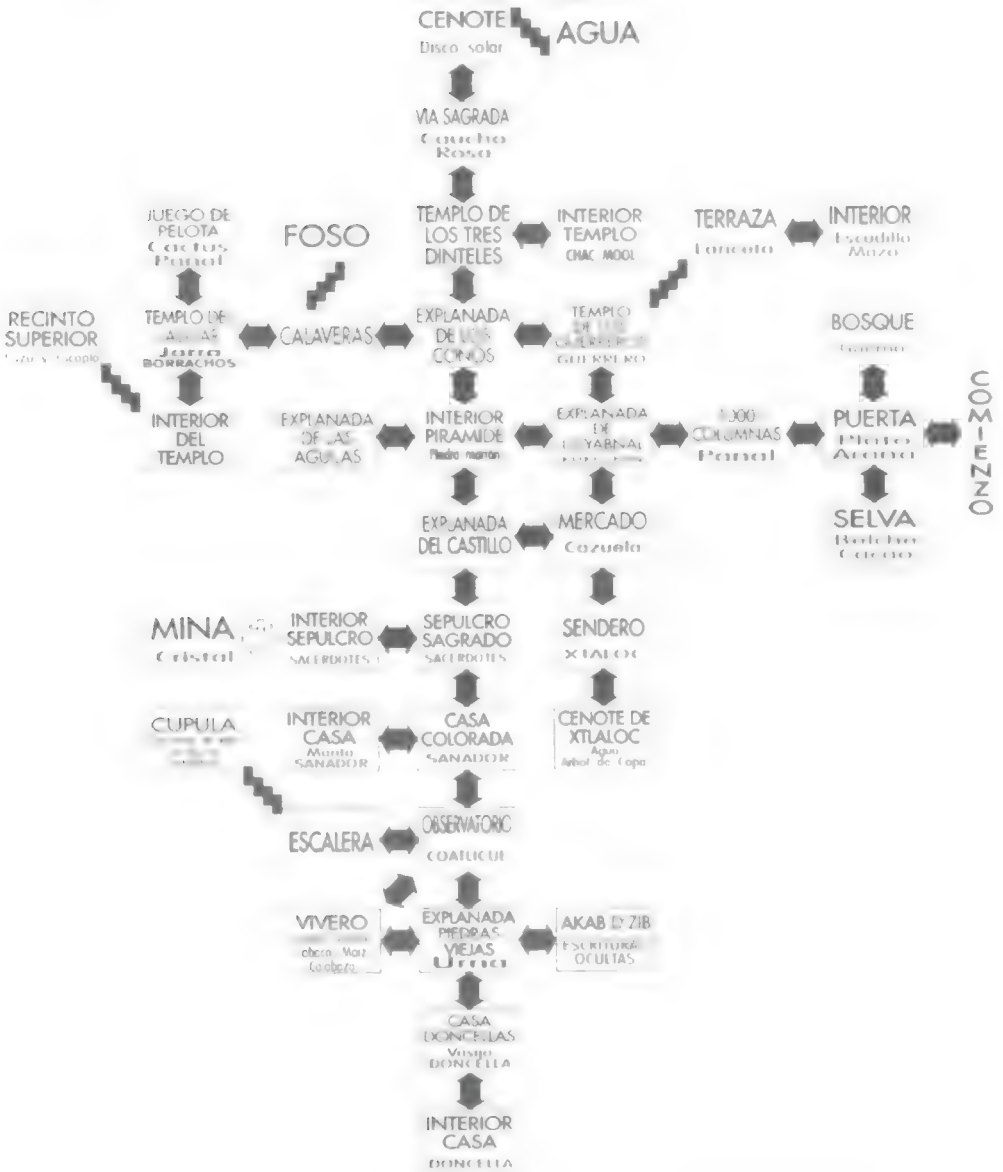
CENOTE
Disco solar
AGUA

VIA SAGRADA
Caucho
Rosa

JUEGO DE PELOTA
Cactus
Panal

FOSO

TEMPLO DE LOS TRES DINTELES

INTERIOR TEMPLO
CHAC MOOL

TERRAZA
Lanceta

INTERIOR
Escudillo
Mazo

RECINTO SUPERIOR
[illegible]

TEMPLO DE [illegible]
Jarra
BORRACHOS

CALAVERAS

EXPLANADA DE LOS CONOS

TEMPLO DE LOS GUERREROS
GUERRERO

BOSQUE
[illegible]

INTERIOR DEL TEMPLO

EXPLANADA DE LAS AGUILAS

INTERIOR PIRAMIDE
Piedra marrón

EXPLANADA DE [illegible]
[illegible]

1000 COLUMNAS
Panal

PUERTA
Plato
Arena

COMIENZO

SELVA
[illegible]
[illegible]

EXPLANADA DEL CASTILLO

MERCADO
Cazuela

MINA
Cristal

INTERIOR SEPULCRO
SACERDOTES

SEPULCRO SAGRADO
SACERDOTES

SENDERO
XTALOC

CUPULA
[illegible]

INTERIOR CASA
Manto
SANADOR

CASA COLORADA
SANADOR

CENOTE DE XTLALOC
Agua
Arbol de Copa

ESCALERA

OBSERVATORIO
COATLICUE

VIVERO
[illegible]
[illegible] Maiz
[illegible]

EXPLANADA PIEDRAS VIEJAS
Urna

AKAB D'ZIB
ESCRITURAS OCULTAS

CASA DONCELLAS
Vasija
DONCELLA

INTERIOR CASA
DONCELLA